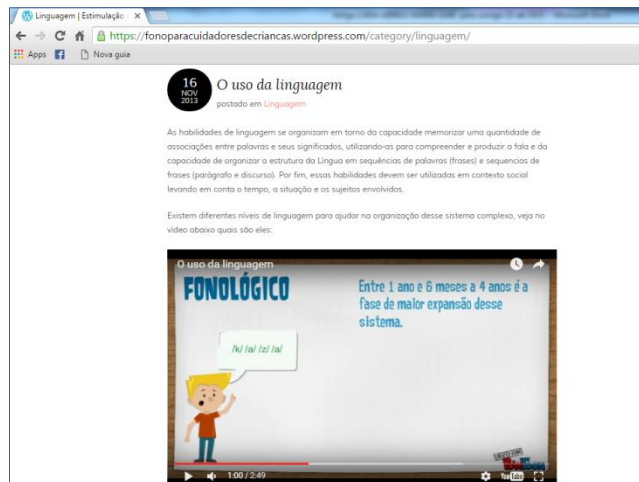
Linguagem | Estimulação ×

https://fonoparacuidadoresdecriancas.wordpress.com/category/linguagem/

Apps Nova guia

16 NOV 2013

O uso da linguagem

postado em Linguagem

As habilidades de linguagem se organizam em torno da capacidade memorizar uma quantidade de associações entre palavras e seus significados, utilizando-as para compreender e produzir a fala e da capacidade de organizar a estrutura da Língua em sequências de palavras (frases) e sequencias de frases (parágrafo e discurso). Por fim, essas habilidades devem ser utilizadas em contexto social levando em conta o tempo, a situação e os sujeitos envolvidos.

Existem diferentes níveis de linguagem para ajudar na organização desse sistema complexo, veja no vídeo abaixo quais são eles:

O uso da linguagem

FONOLÓGICO

Entre 1 ano e 6 meses a 4 anos é a fase de maior expansão desse sistema.

/k/ /a/ /z/ /a/

1:00 / 2:49

YouTube